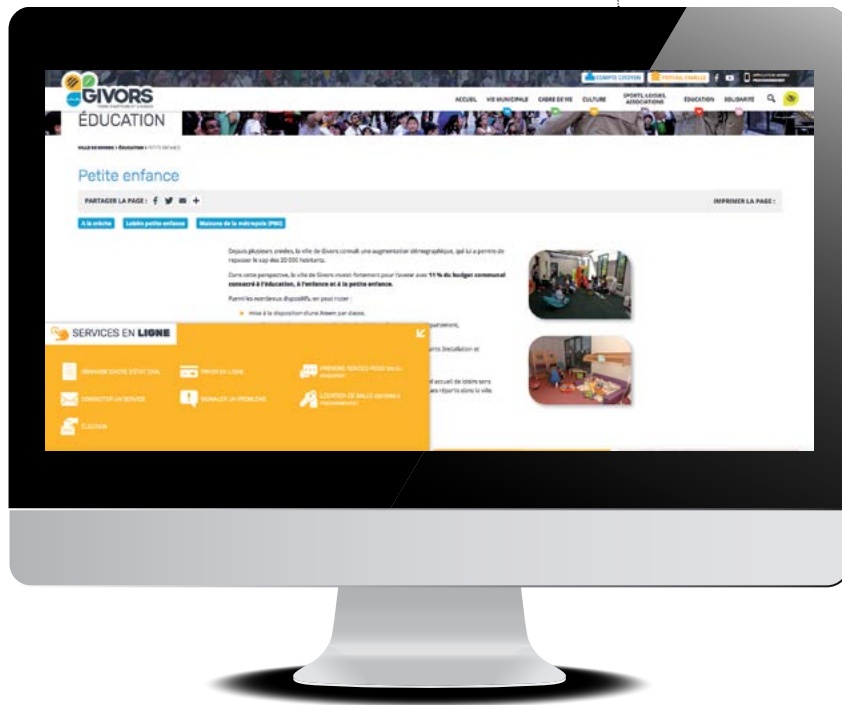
GIVORS

COMPTE CITOYEN PORTAIL FAMILLE

ACCUEIL VIE MUNICIPALE CADRE DE VIE CULTURE SPORTS, LOISIRS, ASSOCIATIONS ÉDUCATION SOLIDARITÉ

ÉDUCATION

VILLE DE GIVORS > ÉDUCATION > PETITE ENFANCE

Petite enfance

PARTAGER LA PAGE :

IMPRIMER LA PAGE :

À la crèche Loisirs petite enfance Maisons de la métropole (PMI)

Depuis plusieurs années, la ville de Givors connaît une augmentation démographique, qui lui a permis de repasser le cap des 20 000 habitants.

Dans cette perspective, la ville de Givors investit fortement pour l'avenir avec 11 % du budget communal consacré à l'éducation, à l'enfance et à la petite enfance.

Parmi les nombreux dispositifs, on peut noter :

mise à disposition d'une Atsem par classe,

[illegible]

SERVICES EN LIGNE

DEMANDE D'ACTE D'ÉTAT CIVIL

PAYER EN LIGNE

PRENDRE RENDEZ-VOUS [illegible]

CONTACTER UN SERVICE

SIGNALER UN PROBLÈME

LOCATION DE SALLE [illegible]

ÉLECTION